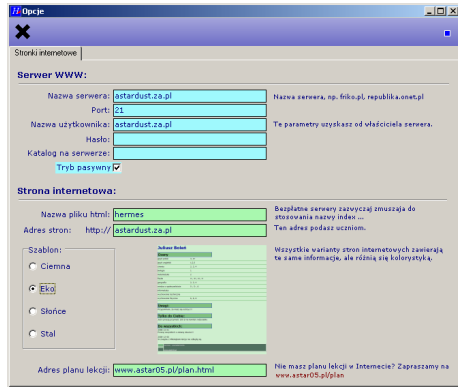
Opcje

Stronki internetowe

Serwer WWW:

Nazwa serwera: astardust.za.pl
Nazwa serwera, np. friko.pl, republika.onet.pl

Port: 21

Nazwa użytkownika: astardust.za.pl
Te parametry uzyskasz od właściciela serwera.

Hasło:

Katalog na serwerze:

Tryb pasywny ☑

Strona internetowa:

Nazwa pliku html: hermes
Bezpłatne serwery zazwyczaj zmuszaja do stosowania nazwy index ...

Adres stron: http:// astardust.za.pl
Ten adres podasz uczniom.

Szablon:
Ciemna
Eko
Słońce
Stal

Wszystkie warianty stron internetowych zawierają te same informacje, ale różnią się kolorystyką.

Adres planu lekcji: www.astar05.pl/plan.html
Nie masz planu lekcji w Internecie? Zapraszamy na www.astar05.pl/plan